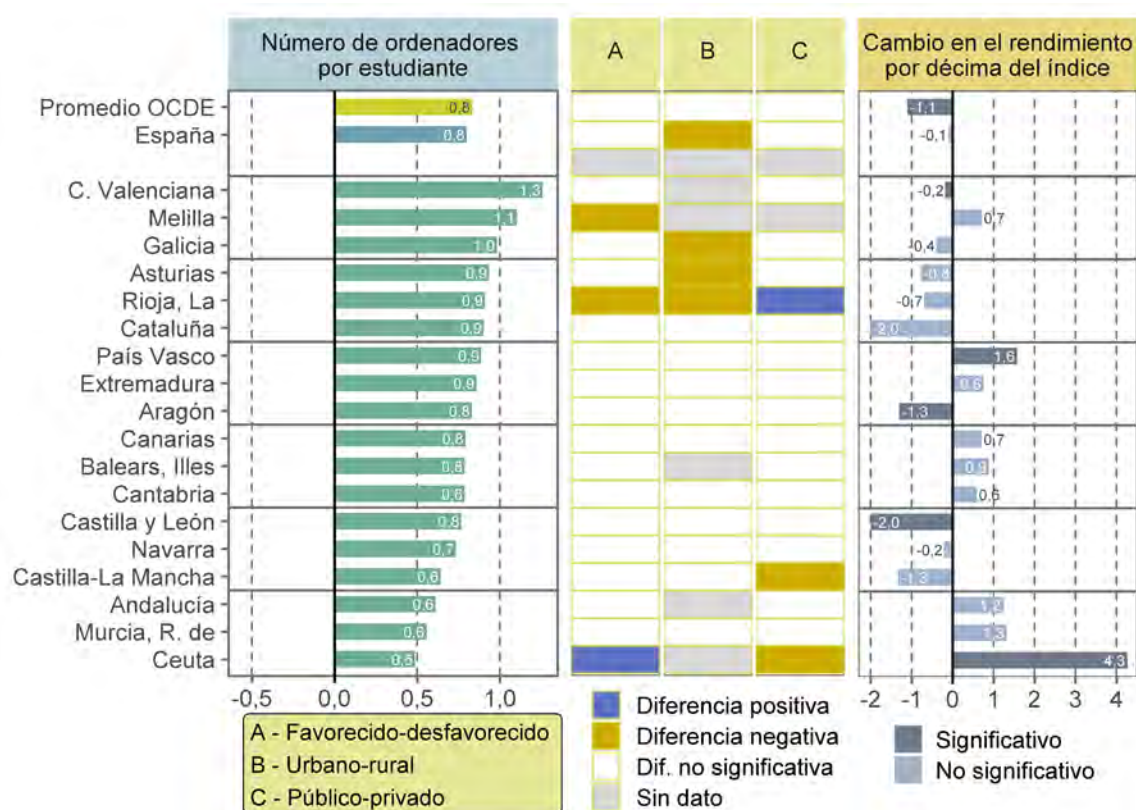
Número de ordenadores por estudiante

A | B | C

Cambio en el rendimiento por décima del índice

| | Número de ordenadores por estudiante | Cambio en el rendimiento |
|---|---|---|
| Promedio OCDE | 0,8 | -1,1 |
| España | 0,8 | -0,1 |
| C. Valenciana | 1,3 | -0,2 |
| Melilla | 1,1 | 0,7 |
| Galicia | 1,0 | -0,4 |
| Asturias | 0,9 | -0,8 |
| Rioja, La | 0,9 | -0,7 |
| Cataluña | 0,9 | -2,0 |
| País Vasco | 0,9 | 1,6 |
| Extremadura | 0,9 | 0,6 |
| Aragón | 0,8 | -1,3 |
| Canarias | 0,8 | 0,7 |
| Balears, Illes | 0,8 | 0,9 |
| Cantabria | 0,8 | 0,6 |
| Castilla y León | 0,8 | -2,0 |
| Navarra | 0,7 | -0,2 |
| Castilla-La Mancha | 0,6 | -1,3 |
| Andalucía | 0,6 | 1,2 |
| Murcia, R. de | 0,6 | 1,3 |
| Ceuta | 0,5 | 4,3 |

-0,5 0,0 0,5 1,0

-2 -1 0 1 2 3 4

A - Favorecido-desfavorecido
B - Urbano-rural
C - Público-privado

Diferencia positiva
Diferencia negativa
Dif. no significativa
Sin dato

Significativo
No significativo